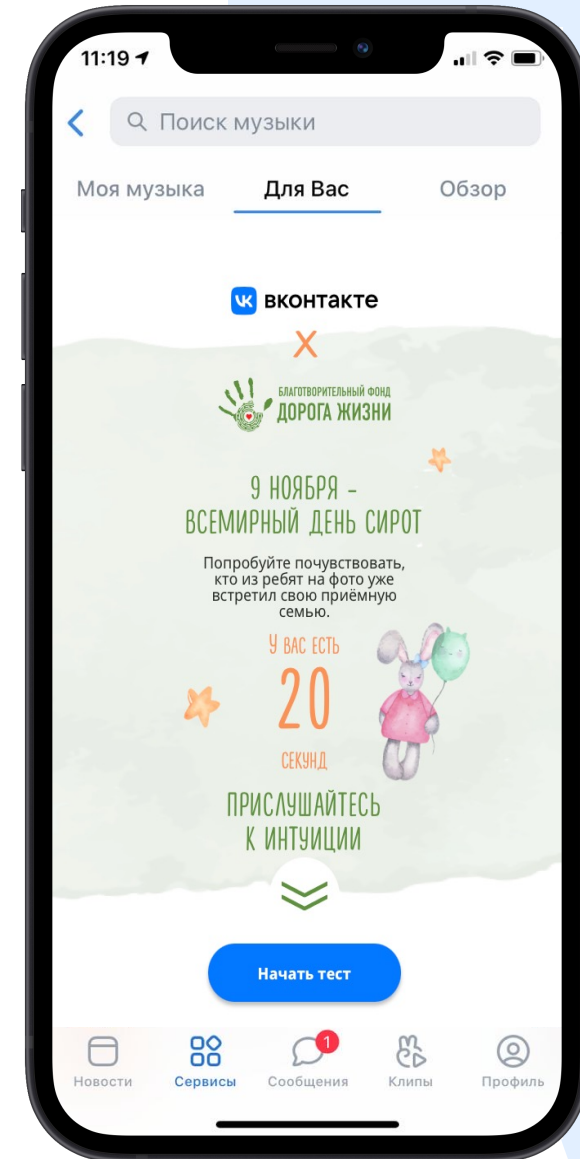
11:19

Поиск музыки

Моя музыка
Для Вас
Обзор

вконтакте

X

БЛАГОТВОРИТЕЛЬНЫЙ ФОНД
ДОРОГА ЖИЗНИ

9 НОЯБРЯ –
ВСЕМИРНЫЙ ДЕНЬ СИРОТ

Попробуйте почувствовать, кто из ребят на фото уже встретил свою приёмную семью.

У ВАС ЕСТЬ
20
СЕКУНД

ПРИСЛУШАЙТЕСЬ
К ИНТУИЦИИ

Начать тест

Новости
Сервисы
1
Сообщения
Клипы
Профиль